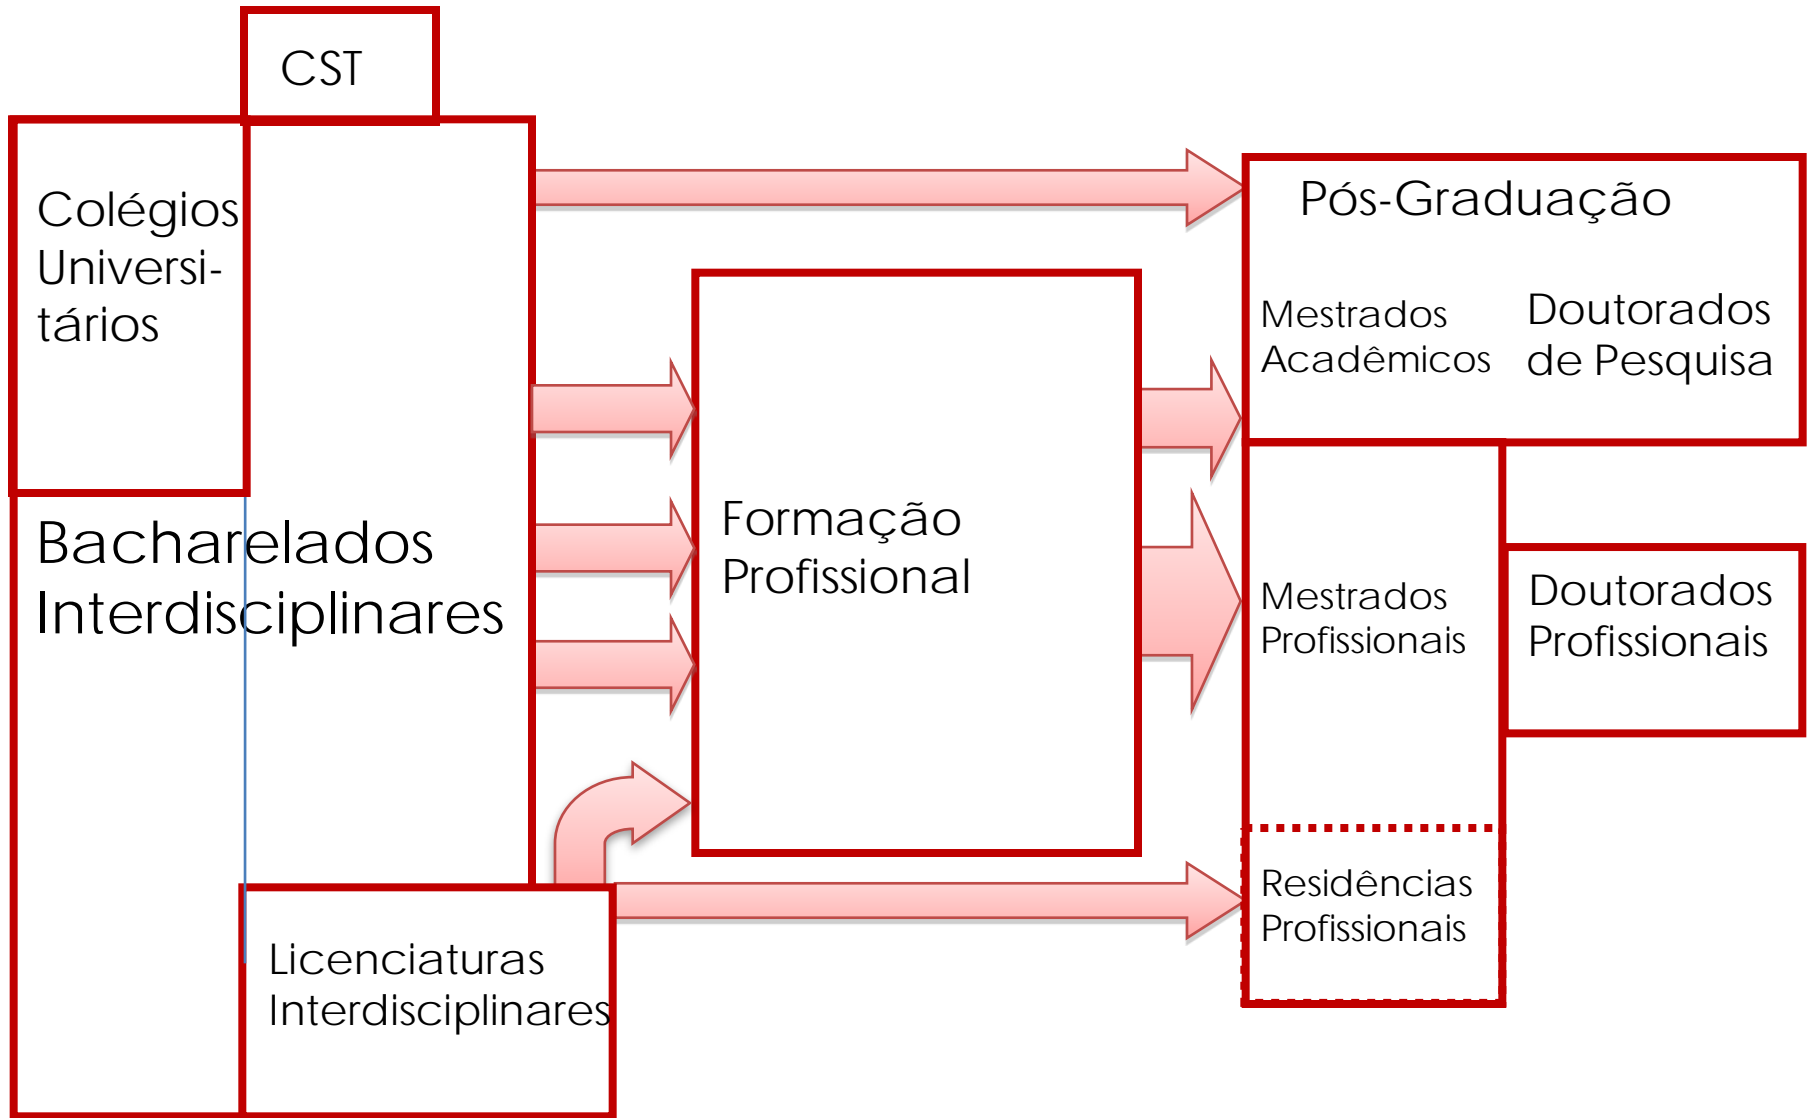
CST

Colégios Universitários

Bacharelados Interdisciplinares

Licenciaturas Interdisciplinares

Formação Profissional

Pós-Graduação

Mestrados Acadêmicos

Doutorados de Pesquisa

Mestrados Profissionais

Doutorados Profissionais

Residências Profissionais